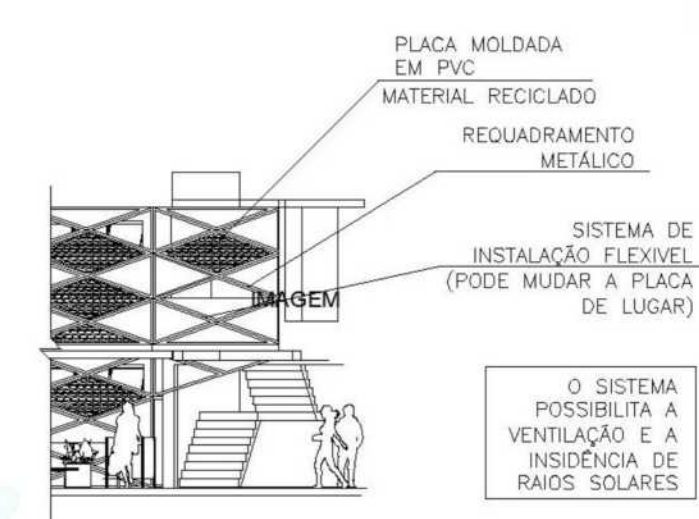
PLACA MOLDADA
EM PVC
MATERIAL RECICLADO

REQUADRAMENTO
METÁLICO

SISTEMA DE
INSTALAÇÃO FLEXIVEL
(PODE MUDAR A PLACA
DE LUGAR)

IMAGEM

O SISTEMA
POSSIBILITA A
VENTILAÇÃO E A
INSIDÊNCIA DE
RAIOS SOLARES